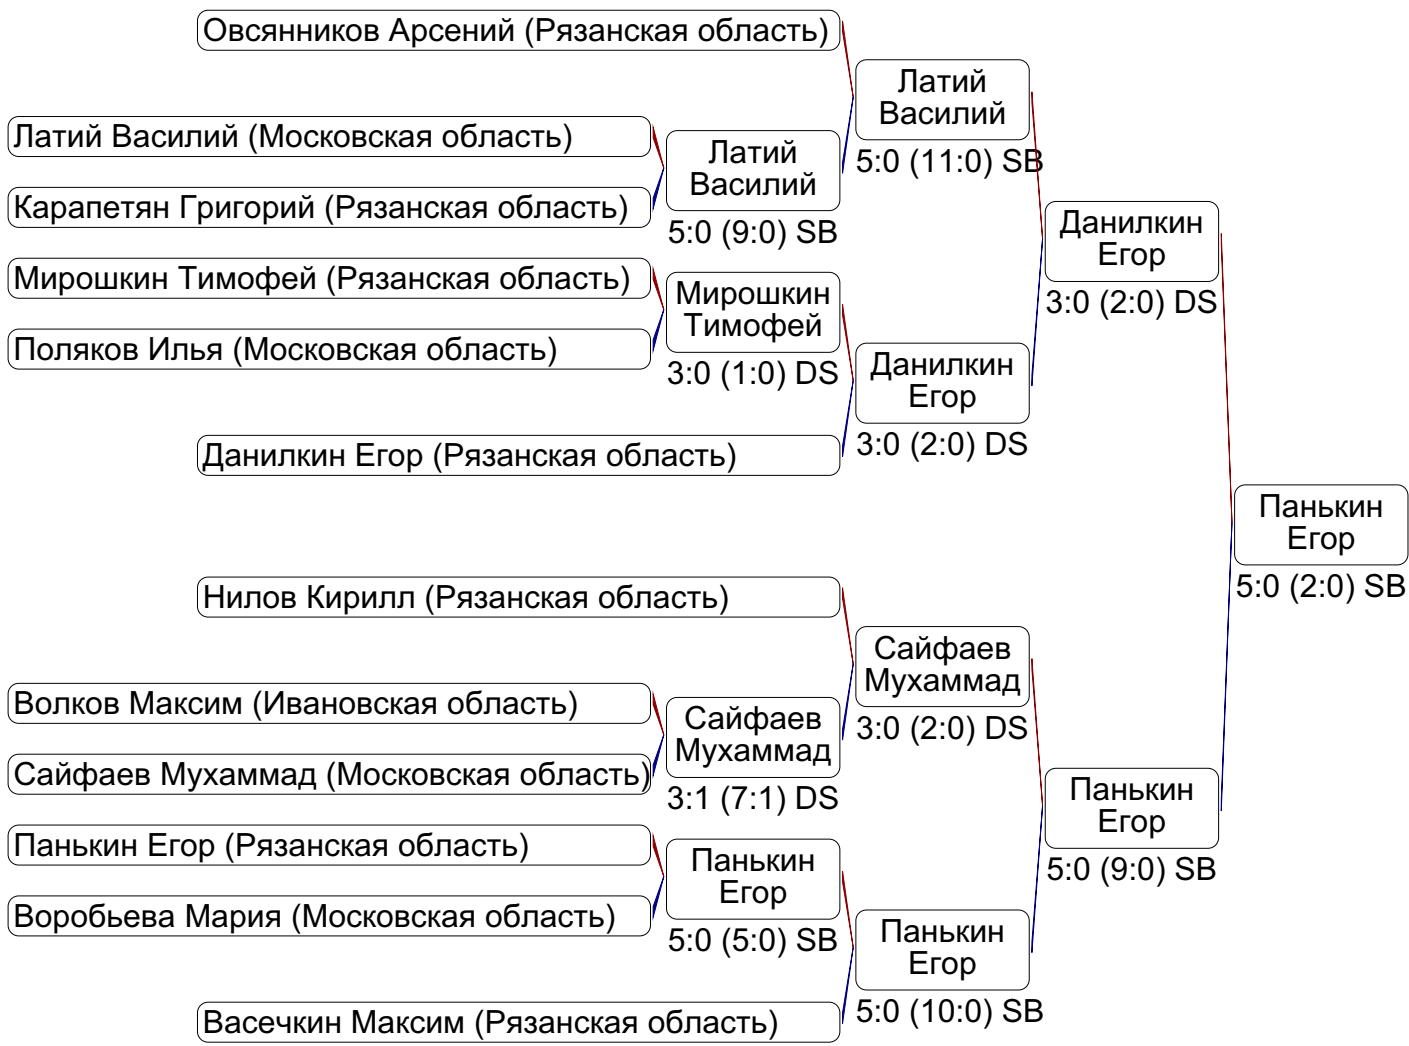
Овсянников Арсений (Рязанская область)

Латий Василий (Московская область)

Карапетян Григорий (Рязанская область)

Мирошкин Тимофей (Рязанская область)

Поляков Илья (Московская область)

Данилкин Егор (Рязанская область)

Нилов Кирилл (Рязанская область)

Волков Максим (Ивановская область)

Сайфаев Мухаммад (Московская область)

Панькин Егор (Рязанская область)

Воробьева Мария (Московская область)

Васечкин Максим (Рязанская область)

Латий Василий
5:0 (9:0) SB

Мирошкин Тимофей
3:0 (1:0) DS

Сайфаев Мухаммад
3:1 (7:1) DS

Панькин Егор
5:0 (5:0) SB

Латий Василий
5:0 (11:0) SB

Данилкин Егор
3:0 (2:0) DS

Сайфаев Мухаммад
3:0 (2:0) DS

Панькин Егор
5:0 (10:0) SB

Данилкин Егор
3:0 (2:0) DS

Панькин Егор
5:0 (9:0) SB

Панькин Егор
5:0 (2:0) SB